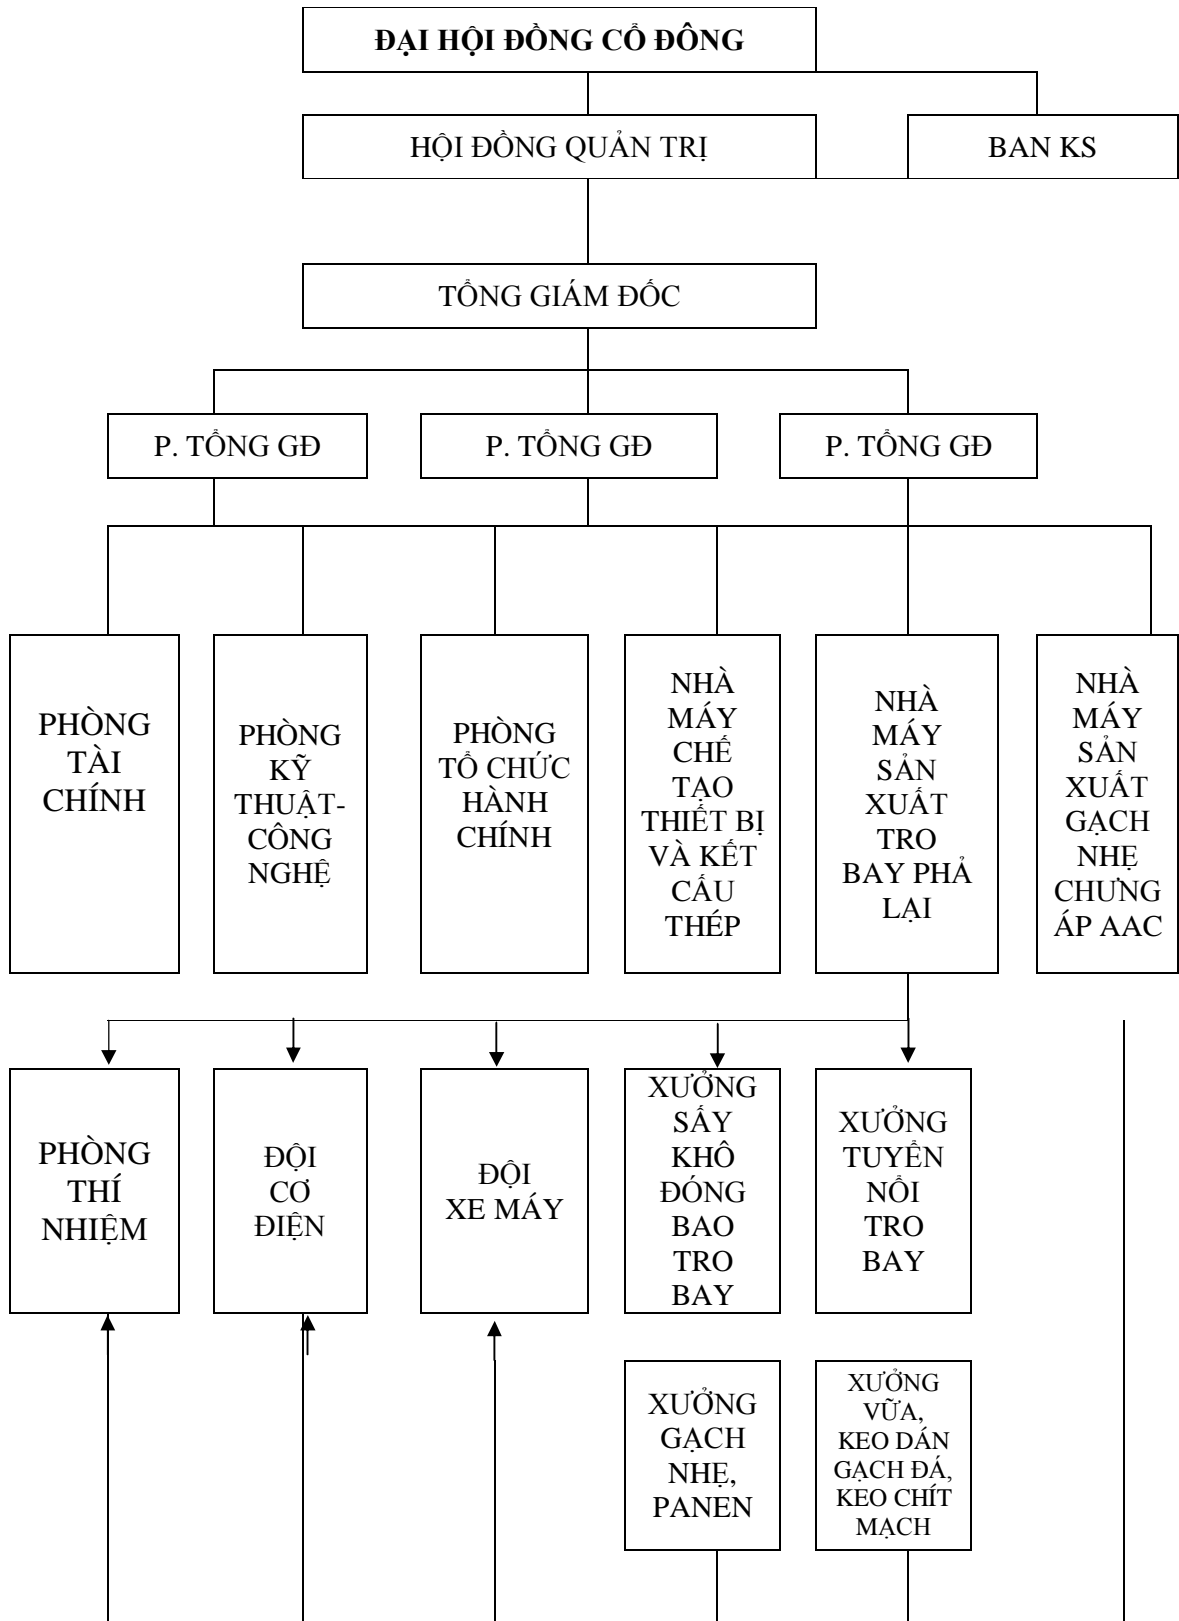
ĐẠI HỘI ĐỒNG CỔ ĐÔNG

HỘI ĐỒNG QUẢN TRỊ

BAN KS

TỔNG GIÁM ĐỐC

P. TỔNG GĐ

P. TỔNG GĐ

P. TỔNG GĐ

PHÒNG TÀI CHÍNH

PHÒNG KỸ THUẬT-CÔNG NGHỆ

PHÒNG TỔ CHỨC HÀNH CHÍNH

NHÀ MÁY CHẾ TẠO THIẾT BỊ VÀ KẾT CẤU THÉP

NHÀ MÁY SẢN XUẤT TRO BAY PHẢ LẠI

NHÀ MÁY SẢN XUẤT GẠCH NHẸ CHƯNG ÁP AAC

PHÒNG THÍ NHIỆM

ĐỘI CƠ ĐIỆN

ĐỘI XE MÁY

XƯỞNG SẤY KHÔ ĐÓNG BAO TRO BAY

XƯỞNG TUYỂN NỔI TRO BAY

XƯỞNG GẠCH NHẸ, PANEN

XƯỞNG VỮA, KEO DÁN GẠCH ĐÁ, KEO CHÍT MẠCH